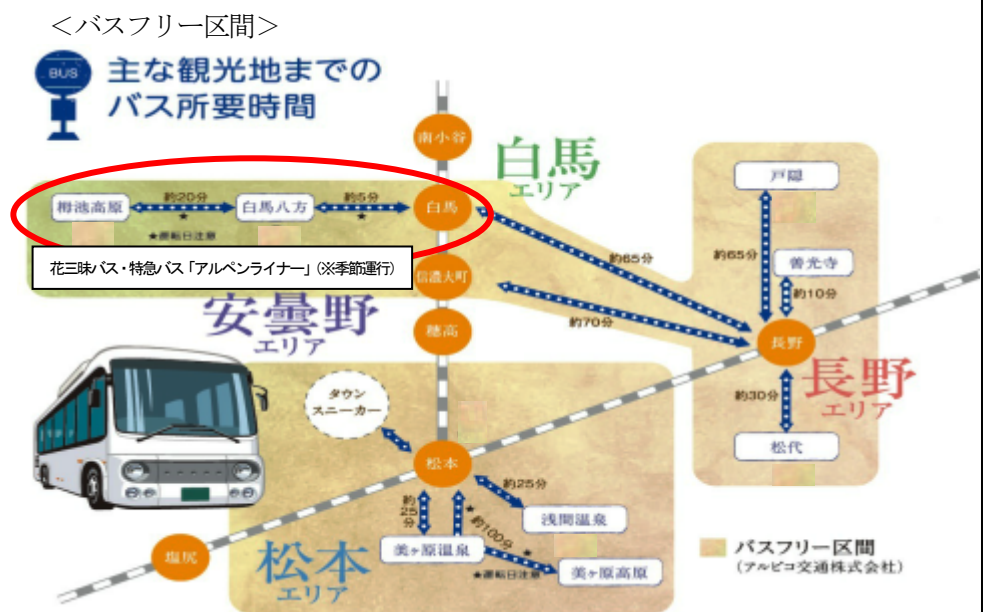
<バスフリー区間>

BUS

主な観光地までのバス所要時間

南小谷

白馬
エリア

栂池高原 約20分 ★ 白馬八方 約5分 ★ 白馬

★運転日注意

花三昧バス・特急バス「アルペンライナー」(※季節運行)

約65分

信濃大町

約70分

安曇野
エリア

穂高

戸隠

約65分

善光寺

約10分

長野

長野
エリア

約30分

松代

タウンスニーカー

松本

約25分

約25分

★約100分

浅間温泉

美ヶ原温泉

★

美ヶ原高原

★運転日注意

塩尻

松本
エリア

バスフリー区間
(アルピコ交通株式会社)